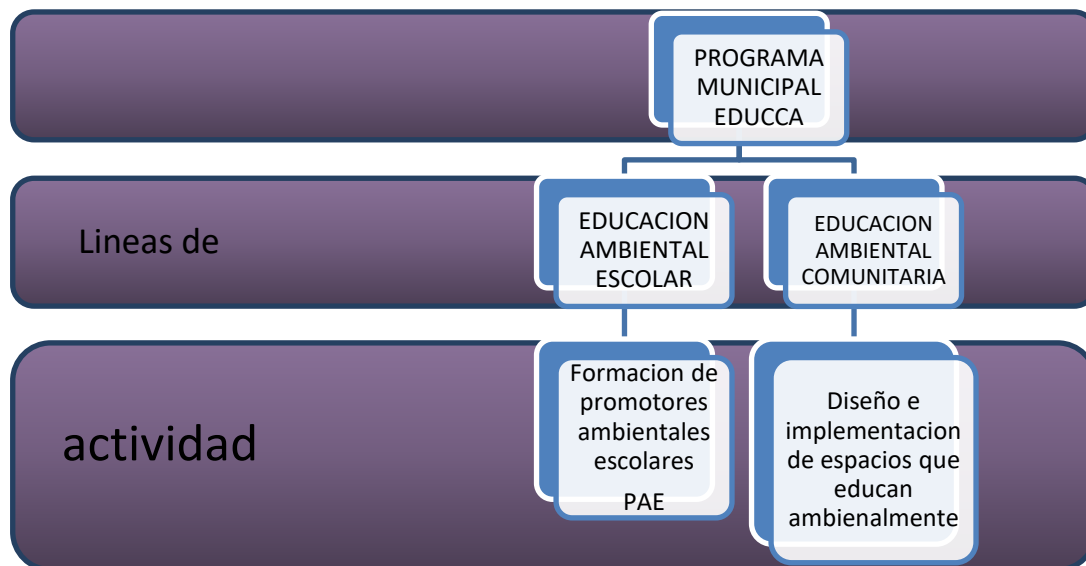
PROGRAMA MUNICIPAL EDUCCA

Lineas de

EDUCACION AMBIENTAL ESCOLAR

EDUCACION AMBIENTAL COMUNITARIA

actividad

Formacion de promotores ambientales escolares

PAE

Diseño e implementacion de espacios que educan ambienalmente